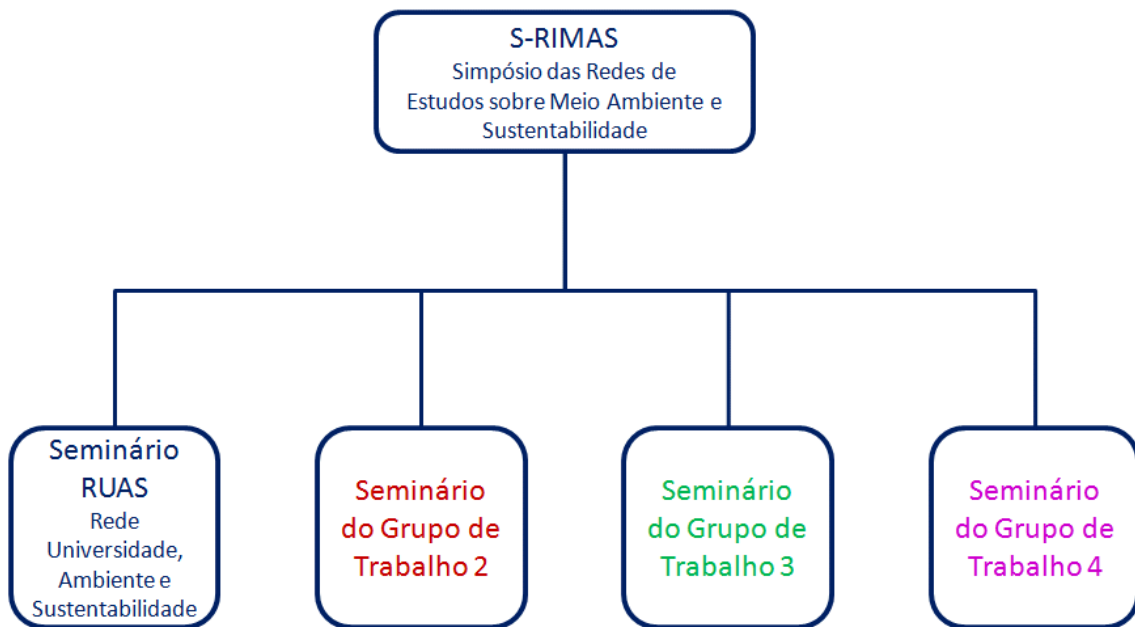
S-RIMAS
Simpósio das Redes de Estudos sobre Meio Ambiente e Sustentabilidade

Seminário RUAS
Rede Universidade, Ambiente e Sustentabilidade

Seminário do Grupo de Trabalho 2

Seminário do Grupo de Trabalho 3

Seminário do Grupo de Trabalho 4